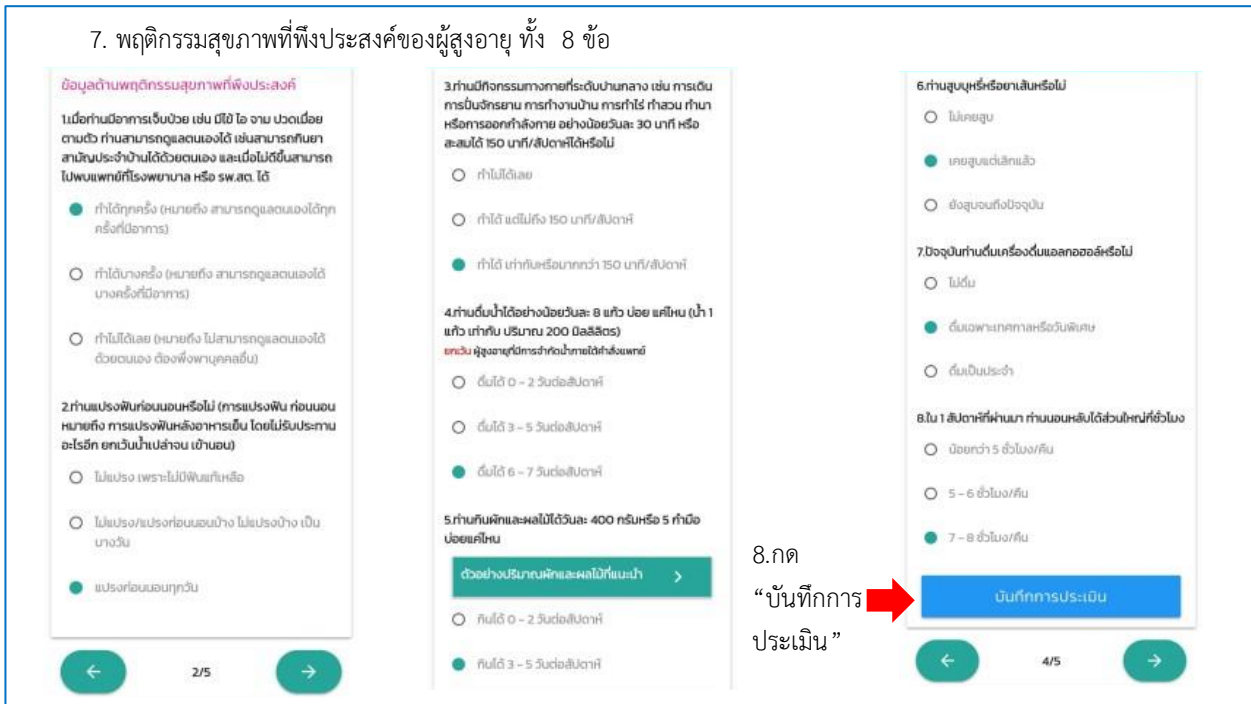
7. พฤติกรรมสุขภาพที่พึงประสงค์ของผู้สูงอายุ ทั้ง 8 ข้อ

ข้อมูลด้านพฤติกรรมสุขภาพที่พึงประสงค์

1.เมื่อท่านมีอาการเจ็บป่วย เช่น มีไข้ ไอ จาม ปวดเมื่อยตามตัว ท่านสามารถดูแลตนเองได้ เช่นสามารถกินยาสามัญประจำบ้านได้ด้วยตนเอง และเมื่อไม่ดีขึ้นสามารถไปพบแพทย์ที่โรงพยาบาล หรือ รพ.สต. ได้

ทำได้ทุกครั้ง (หมายถึง สามารถดูแลตนเองได้ทุกครั้งที่มีอาการ)

ทำได้บางครั้ง (หมายถึง สามารถดูแลตนเองได้บางครั้งที่มีอาการ)

ทำไม่ได้เลย (หมายถึง ไม่สามารถดูแลตนเองได้ด้วยตนเอง ต้องพึ่งพาบุคคลอื่น)

2.ท่านแปรงฟันก่อนนอนหรือไม่ (การแปรงฟัน ก่อนนอน หมายถึง การแปรงฟันหลังอาหารเย็น โดยไม่รับประทานอะไรอีก ยกเว้นน้ำเปล่าจน เข้านอน)

ไม่แปรง เพราะไม่มีฟันแท้เหลือ

ไม่แปรง/แปรงก่อนนอนบ้าง ไม่แปรงบ้าง เป็นบางวัน

แปรงก่อนนอนทุกวัน

← 2/5 →

3.ท่านมีกิจกรรมทางกายที่ระดับปานกลาง เช่น การเดิน การปั่นจักรยาน การทำงานบ้าน การทำไร่ ทำสวน ทำนา หรือการออกกำลังกาย อย่างน้อยวันละ 30 นาที หรือสะสมได้ 150 นาที/สัปดาห์ได้หรือไม่

ทำไม่ได้เลย

ทำได้ แต่ไม่ถึง 150 นาที/สัปดาห์

ทำได้ เท่ากับหรือมากกว่า 150 นาที/สัปดาห์

4.ท่านดื่มน้ำได้อย่างน้อยวันละ 8 แก้ว บ่อย แค่ไหน (น้ำ 1 แก้ว เท่ากับ ปริมาณ 200 มิลลิลิตร)
ยกเว้น ผู้สูงอายุที่มีการจำกัดน้ำตามใต้คำสั่งแพทย์

ดื่มได้ 0 - 2 วันต่อสัปดาห์

ดื่มได้ 3 - 5 วันต่อสัปดาห์

ดื่มได้ 6 - 7 วันต่อสัปดาห์

5.ท่านกินผักและผลไม้ได้วันละ 400 กรัมหรือ 5 กำมือ บ่อยแค่ไหน

ตัวอย่างปริมาณผักและผลไม้ที่แนะนำ >

กินได้ 0 - 2 วันต่อสัปดาห์

กินได้ 3 - 5 วันต่อสัปดาห์

8.กด “บันทึกการประเมิน”

6.ท่านสูบบุหรี่หรือยาเส้นหรือไม่

ไม่เคยสูบ

เคยสูบแต่เลิกแล้ว

ยังสูบจนถึงปัจจุบัน

7.ปัจจุบันท่านดื่มเครื่องดื่มแอลกอฮอล์หรือไม่

ไม่ดื่ม

ดื่มเฉพาะเทศกาลหรือวันพิเศษ

ดื่มเป็นประจำ

8.ใน 1 สัปดาห์ที่ผ่านมา ท่านนอนหลับได้ส่วนใหญ่กี่ชั่วโมง

น้อยกว่า 5 ชั่วโมง/คืน

5 - 6 ชั่วโมง/คืน

7 - 8 ชั่วโมง/คืน

บันทึกการประเมิน

← 4/5 →